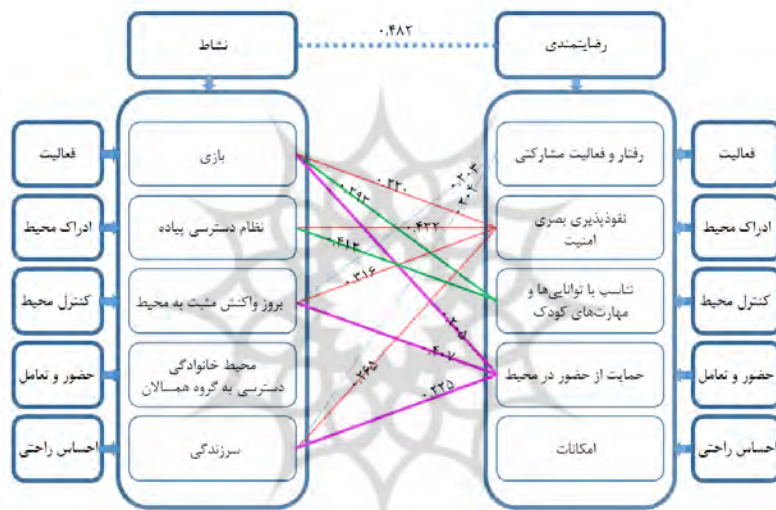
نشاط

۰.۴۸۲

رضایتمندی

فعالیت

ادراک محیط

کنترل محیط

حضور و تعامل

احساس راحتی

بازی

نظام دسترسی پیاده

بروز واکنش مثبت به محیط

محیط خانوادگی
دسترسی به گروه همسالان

سرزندگی

رفتار و فعالیت مشارکتی

نفوذپذیری بصری
امنیت

تناسب با توانایی‌ها و
مهارت‌های کودک

حمایت از حضور در محیط

امکانات

فعالیت

ادراک محیط

کنترل محیط

حضور و تعامل

احساس راحتی

۰.۳۲۰

۰.۲۹۳

۰.۴۲۲

۰.۴۱۴

۰.۳۱۶

۰.۲۰۳

۰.۴۰۷

۰.۲۶۵

۰.۳۲۵

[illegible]